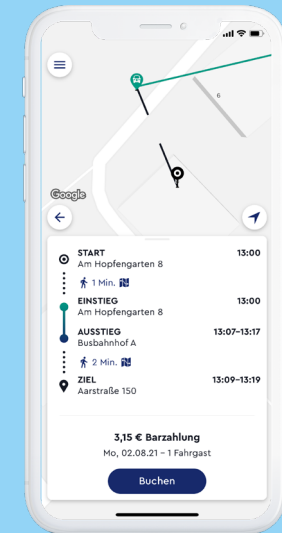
6

Google

START
Am Hopfengarten 8
13:00

1 Min.

EINSTIEG
Am Hopfengarten 8
13:00

AUSSTIEG
Busbahnhof A
13:07–13:17

2 Min.

ZIEL
Aarstraße 150
13:09–13:19

3,15 € Barzahlung
Mo, 02.08.21 - 1 Fahrgast

Buchen